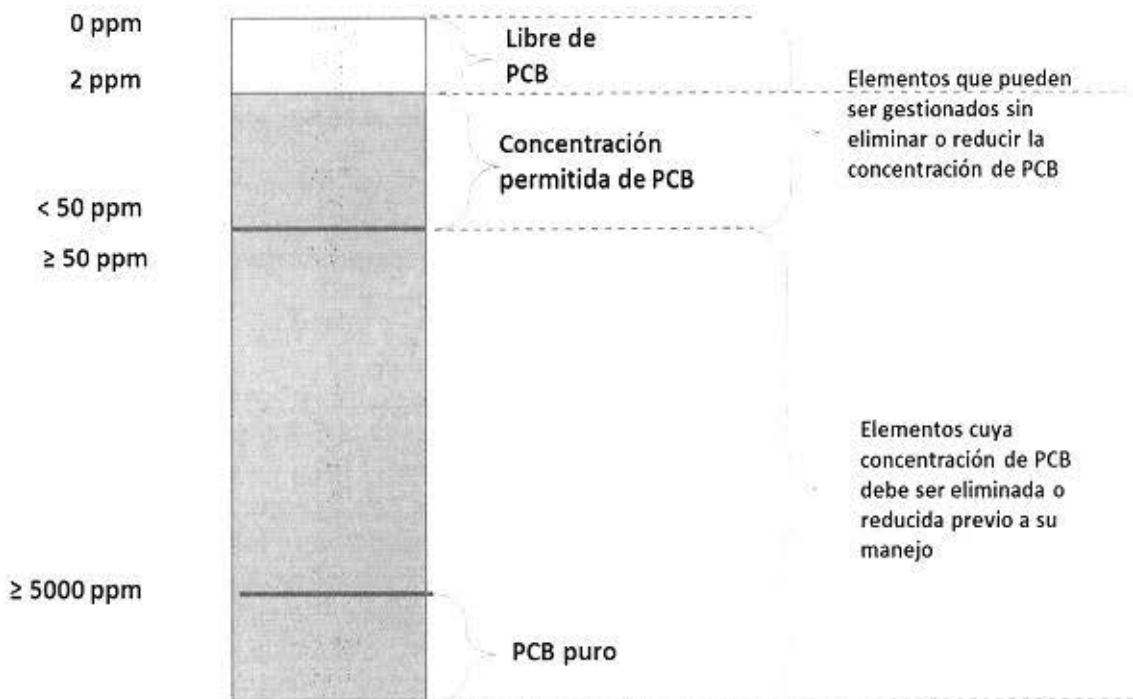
0 ppm

2 ppm

< 50 ppm

≥ 50 ppm

≥ 5000 ppm

Libre de PCB

Concentración permitida de PCB

PCB puro

Elementos que pueden ser gestionados sin eliminar o reducir la concentración de PCB

Elementos cuya concentración de PCB debe ser eliminada o reducida previo a su manejo